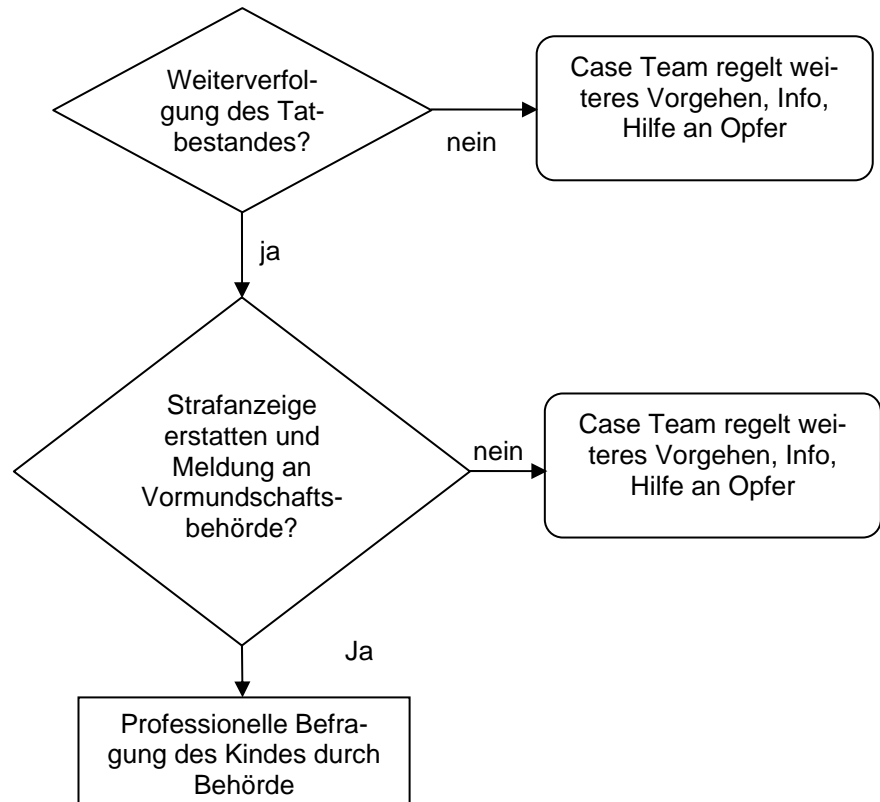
Weiterverfolgung des Tatbestandes?

nein

Case Team regelt weiteres Vorgehen, Info, Hilfe an Opfer

ja

Strafanzeige erstatten und Meldung an Vormundschaftsbehörde?

nein

Case Team regelt weiteres Vorgehen, Info, Hilfe an Opfer

Ja

Professionelle Befragung des Kindes durch Behörde